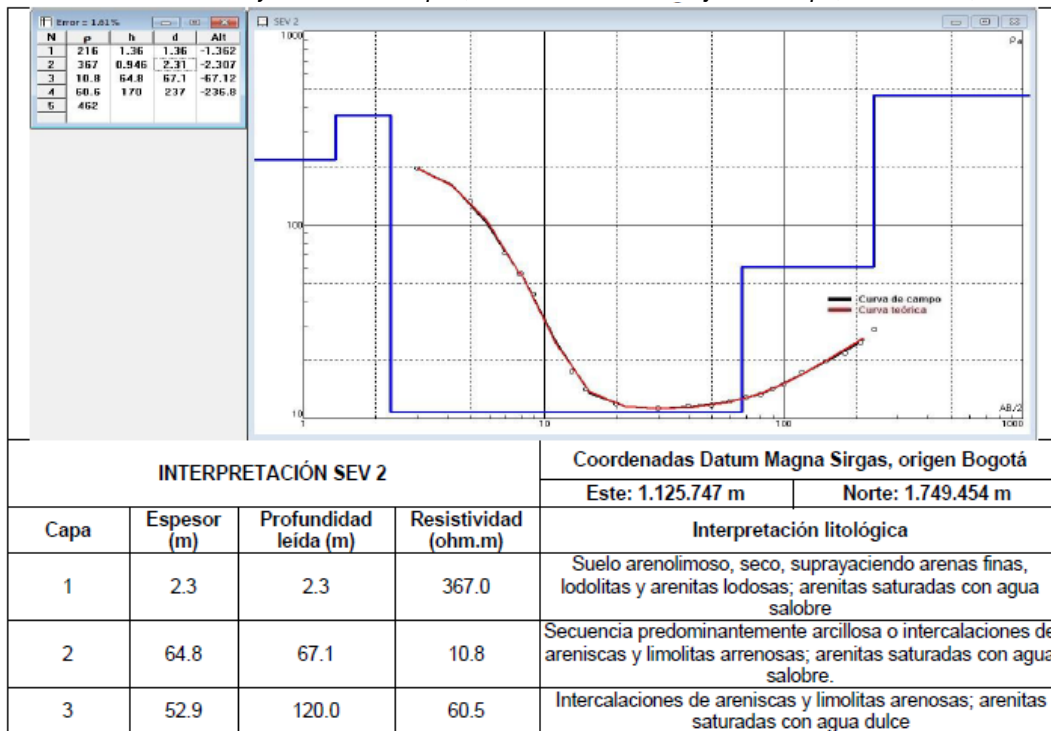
Error = 1.61%

| N | ρ | h | d | Alt |
|---|---|---|---|---|
| 1 | 216 | 1.36 | 1.36 | -1.362 |
| 2 | 367 | 0.946 | 2.31 | -2.307 |
| 3 | 10.8 | 64.8 | 67.1 | -67.12 |
| 4 | 60.6 | 170 | 237 | -236.8 |
| 5 | 462 | | | |

SEV 2

1000
$\rho_a$
100
10
1
10
100
1000
AB/2

Curva de campo
Curva teórica

| INTERPRETACIÓN SEV 2 | | | | Coordenadas Datum Magna Sirgas, origen Bogotá | |
|---|---|---|---|---|---|
| | | | | Este: 1.125.747 m | Norte: 1.749.454 m |
| Capa | Espesor (m) | Profundidad leída (m) | Resistividad (ohm.m) | Interpretación litológica | |
| 1 | 2.3 | 2.3 | 367.0 | Suelo arenolimoso, seco, suprayaciendo arenas finas, lodolitas y arenitas lodosas; arenitas saturadas con agua salobre | |
| 2 | 64.8 | 67.1 | 10.8 | Secuencia predominantemente arcillosa o intercalaciones de areniscas y limolitas arrenosas; arenitas saturadas con agua salobre. | |
| 3 | 52.9 | 120.0 | 60.5 | Intercalaciones de areniscas y limolitas arenosas; arenitas saturadas con agua dulce | |